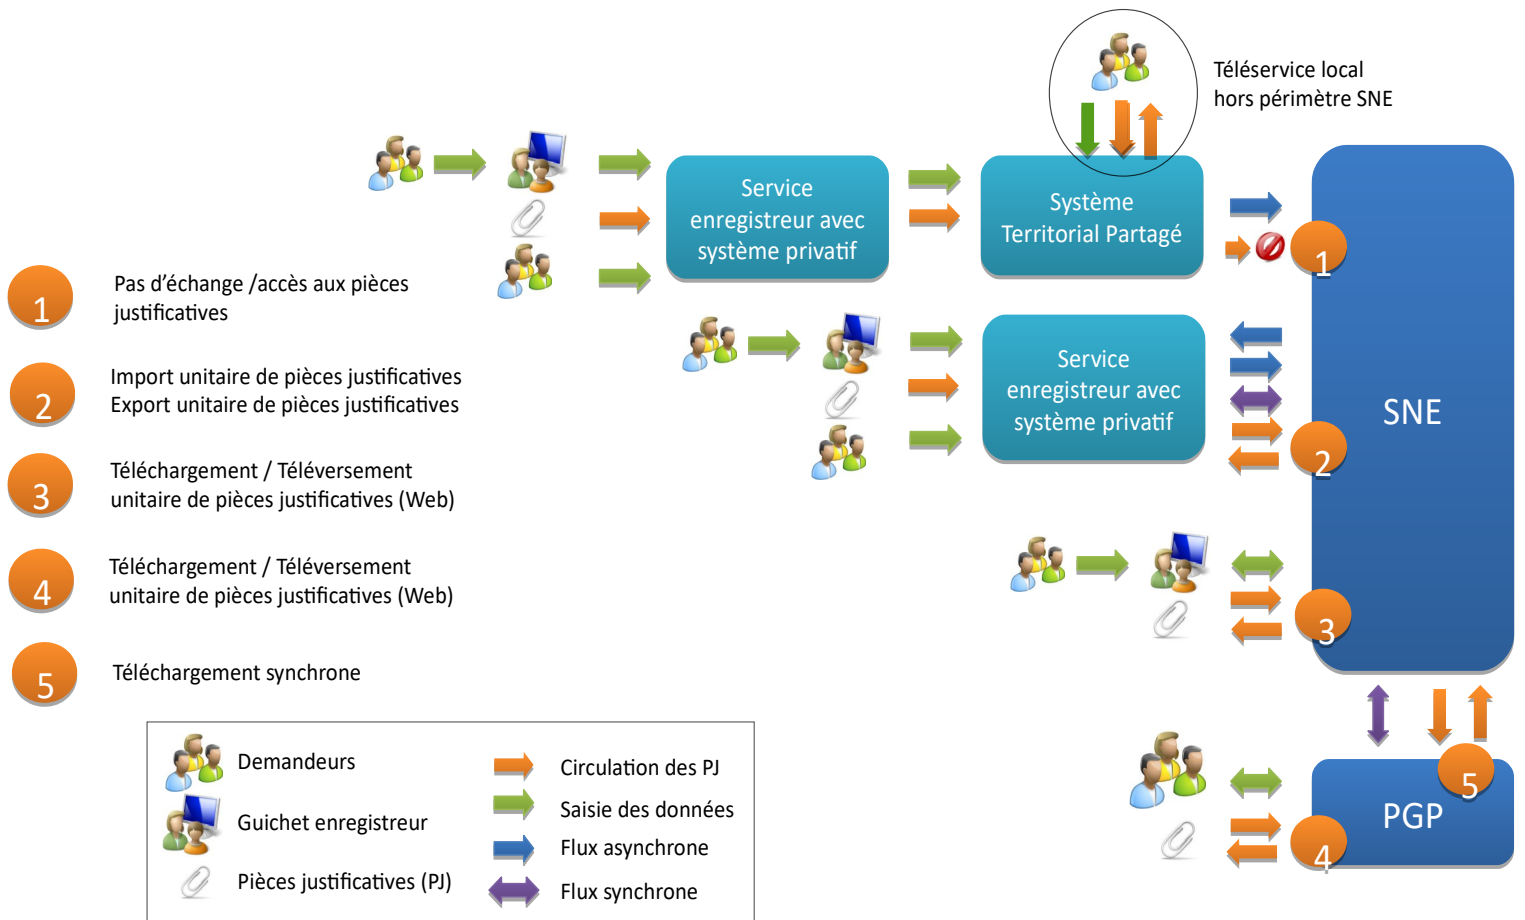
Téléservice local hors périmètre SNE

Service enregistreur avec système privatif

Système Territorial Partagé

SNE

Service enregistreur avec système privatif

PGP

1

2

3

4

5

1

Pas d'échange /accès aux pièces justificatives

2

Import unitaire de pièces justificatives
Export unitaire de pièces justificatives

3

Téléchargement / Téléversement unitaire de pièces justificatives (Web)

4

Téléchargement / Téléversement unitaire de pièces justificatives (Web)

5

Téléchargement synchrone

Demandeurs

Guichet enregistreur

Pièces justificatives (PJ)

Circulation des PJ

Saisie des données

Flux asynchrone

Flux synchrone